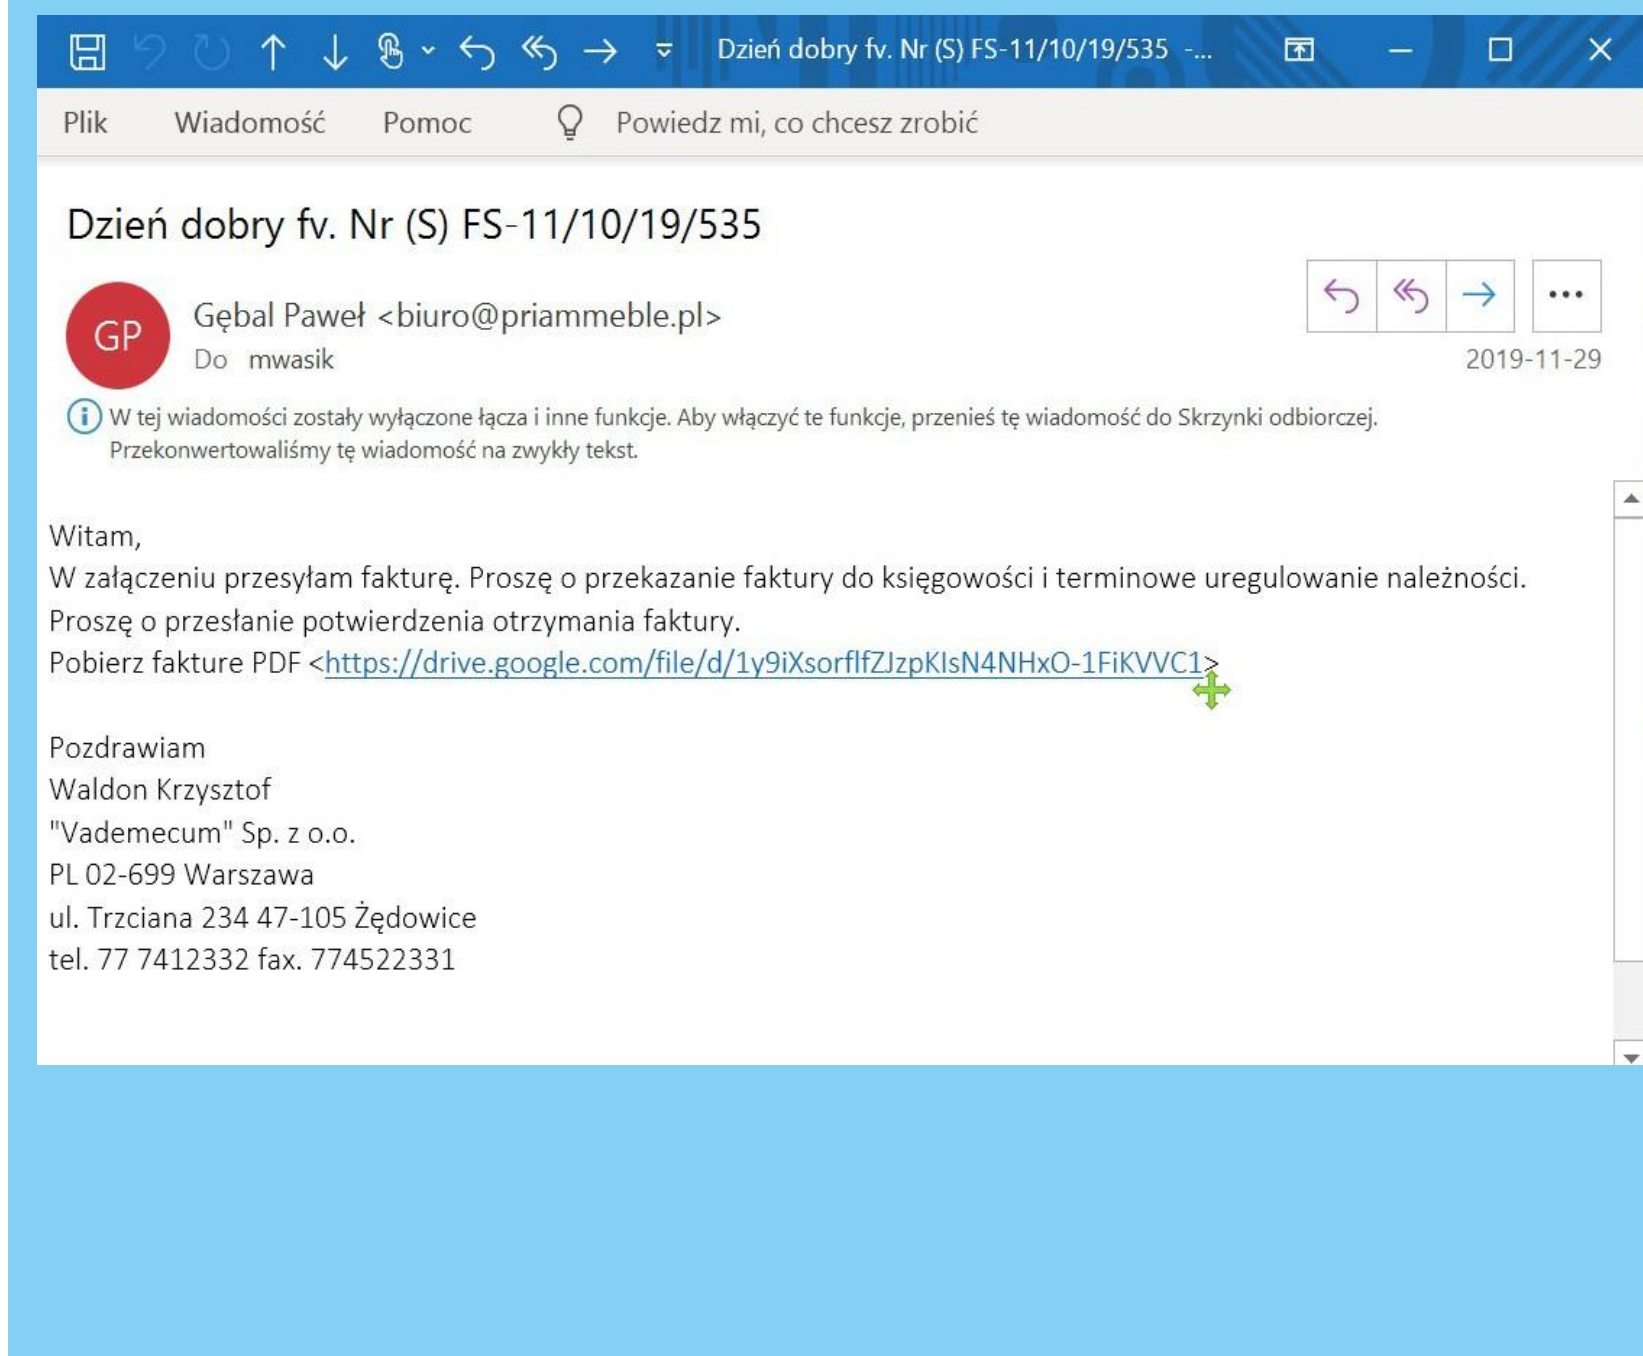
Dzień dobry fv. Nr (S) FS-11/10/19/535 -...

Plik Wiadomość Pomoc Powiedz mi, co chcesz zrobić

Dzień dobry fv. Nr (S) FS-11/10/19/535

GP Gębal Paweł <biuro@priammeble.pl>
Do mwasik
2019-11-29

W tej wiadomości zostały wyłączone łącza i inne funkcje. Aby włączyć te funkcje, przenieś tę wiadomość do Skrzynki odbiorczej. Przekonwertowaliśmy tę wiadomość na zwykły tekst.

Witam,
W załączeniu przesyłam fakturę. Proszę o przekazanie faktury do księgowości i terminowe uregulowanie należności.
Proszę o przesłanie potwierdzenia otrzymania faktury.
Pobierz fakture PDF <https://drive.google.com/file/d/1y9iXsorflfZJzpKIsN4NHxO-1FiKVVC1>

Pozdrawiam
Waldon Krzysztof
"Vademecum" Sp. z o.o.
PL 02-699 Warszawa
ul. Trzciana 234 47-105 Żędowice
tel. 77 7412332 fax. 774522331